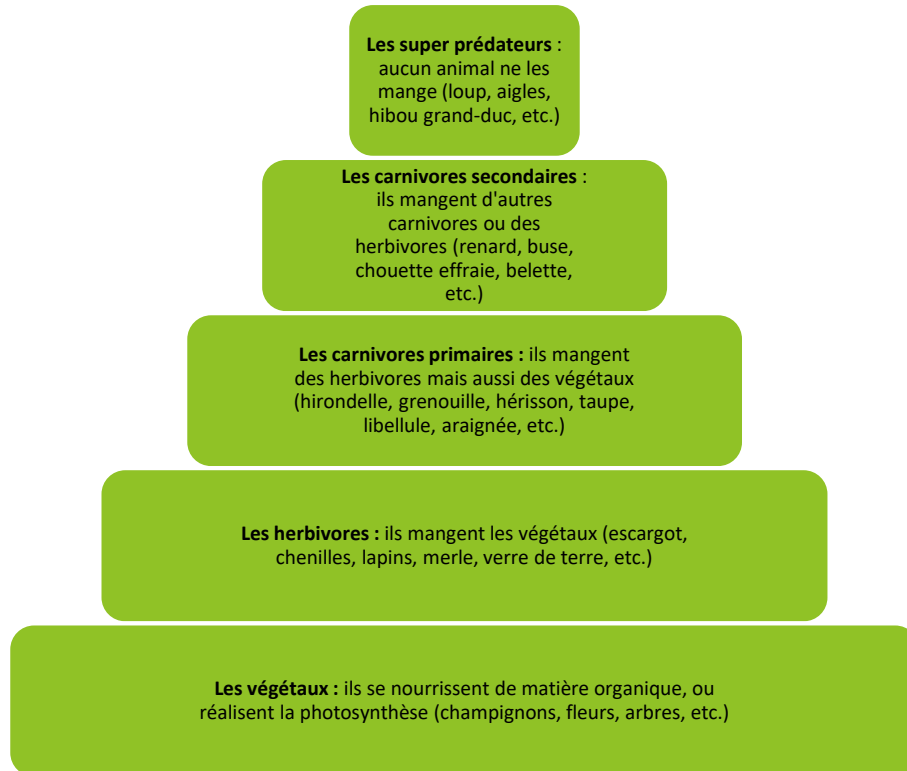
**Les super prédateurs** : aucun animal ne les mange (loup, aigles, hibou grand-duc, etc.)

**Les carnivores secondaires** : ils mangent d'autres carnivores ou des herbivores (renard, buse, chouette effraie, belette, etc.)

**Les carnivores primaires :** ils mangent des herbivores mais aussi des végétaux (hirondelle, grenouille, hérisson, taupe, libellule, araignée, etc.)

**Les herbivores :** ils mangent les végétaux (escargot, chenilles, lapins, merle, verre de terre, etc.)

**Les végétaux :** ils se nourrissent de matière organique, ou réalisent la photosynthèse (champignons, fleurs, arbres, etc.)